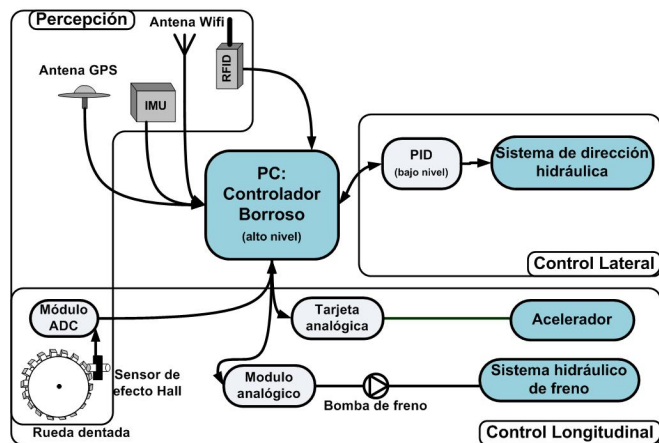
Percepción

Antena Wifi

Antena GPS

IMU

RFID

PC: Controlador Borroso (alto nivel)

PID (bajo nivel)

Sistema de dirección hidráulica

Control Lateral

Módulo ADC

Sensor de efecto Hall

Rueda dentada

Tarjeta analógica

Acelerador

Modulo analógico

Bomba de freno

Sistema hidráulico de freno

Control Longitudinal